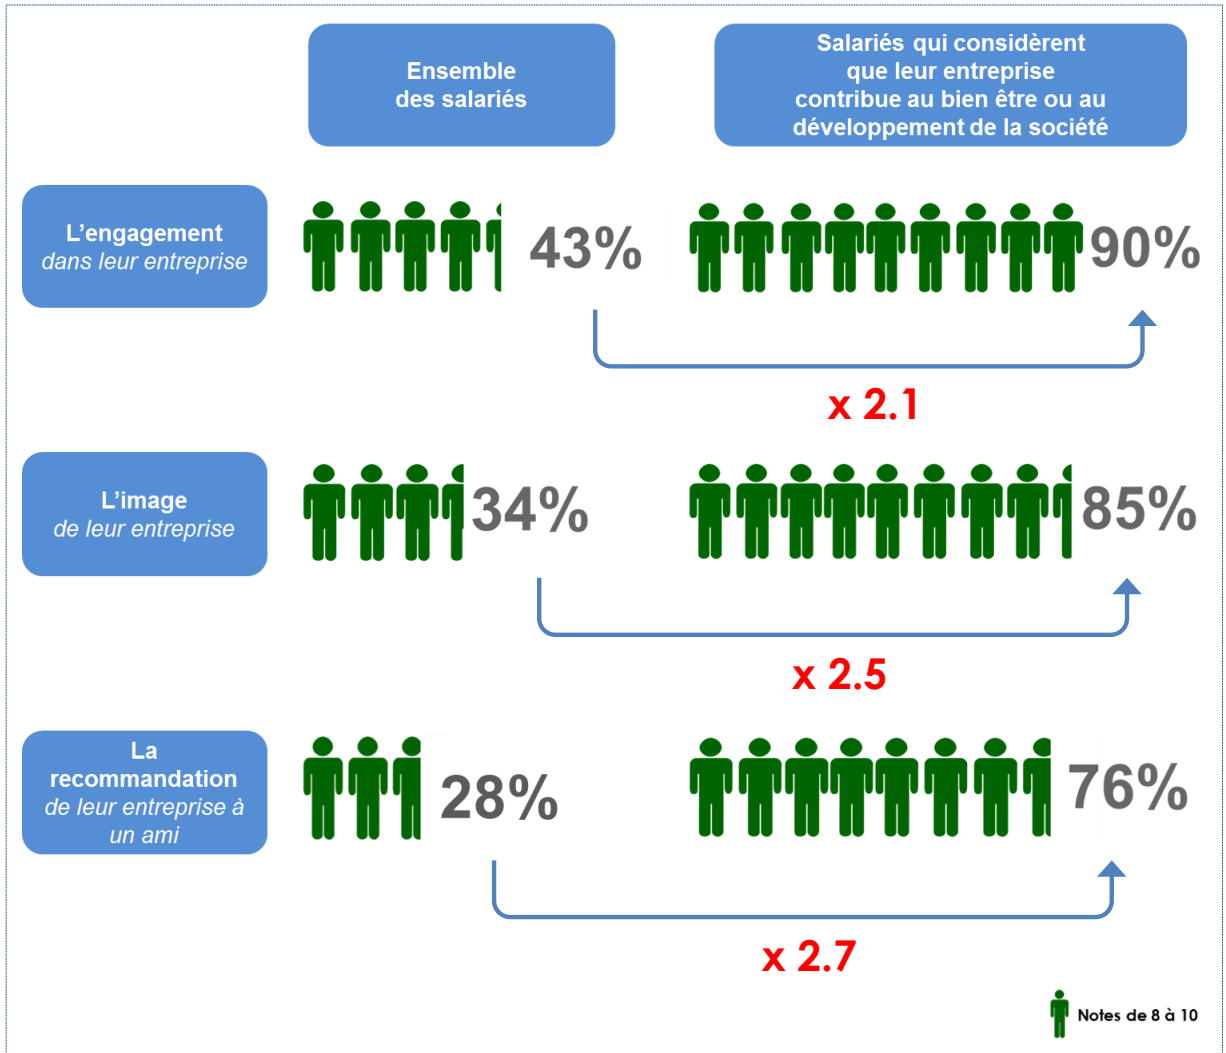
Ensemble des salariés

Salariés qui considèrent que leur entreprise contribue au bien être ou au développement de la société

L'engagement
dans leur entreprise

43%

90%

x 2.1

L'image
de leur entreprise

34%

85%

x 2.5

La recommandation
de leur entreprise à un ami

28%

76%

x 2.7

Notes de 8 à 10